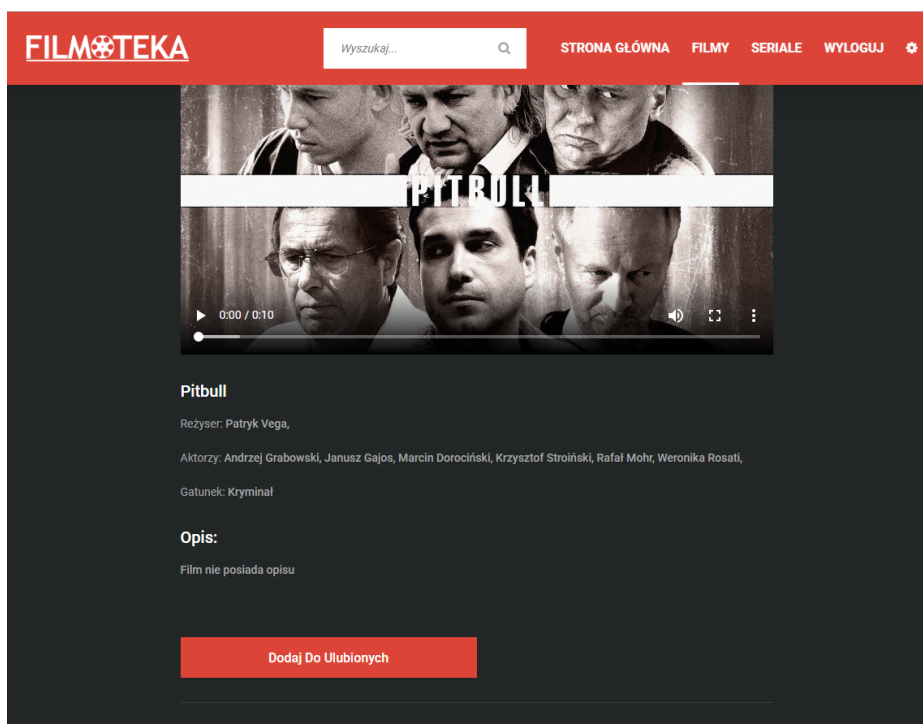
FILMOTEKA

Wyszukaj...

STRONA GŁÓWNA FILMY SERIALE WYLOGUJ

PITBULL

0:00 / 0:10

Pitbull

Reżyser: Patryk Vega,

Aktorzy: Andrzej Grabowski, Janusz Gajos, Marcin Dorociński, Krzysztof Stroiński, Rafał Mohr, Weronika Rosati,

Gatunek: Kryminał

Opis:

Film nie posiada opisu

Dodaj Do Ulubionych